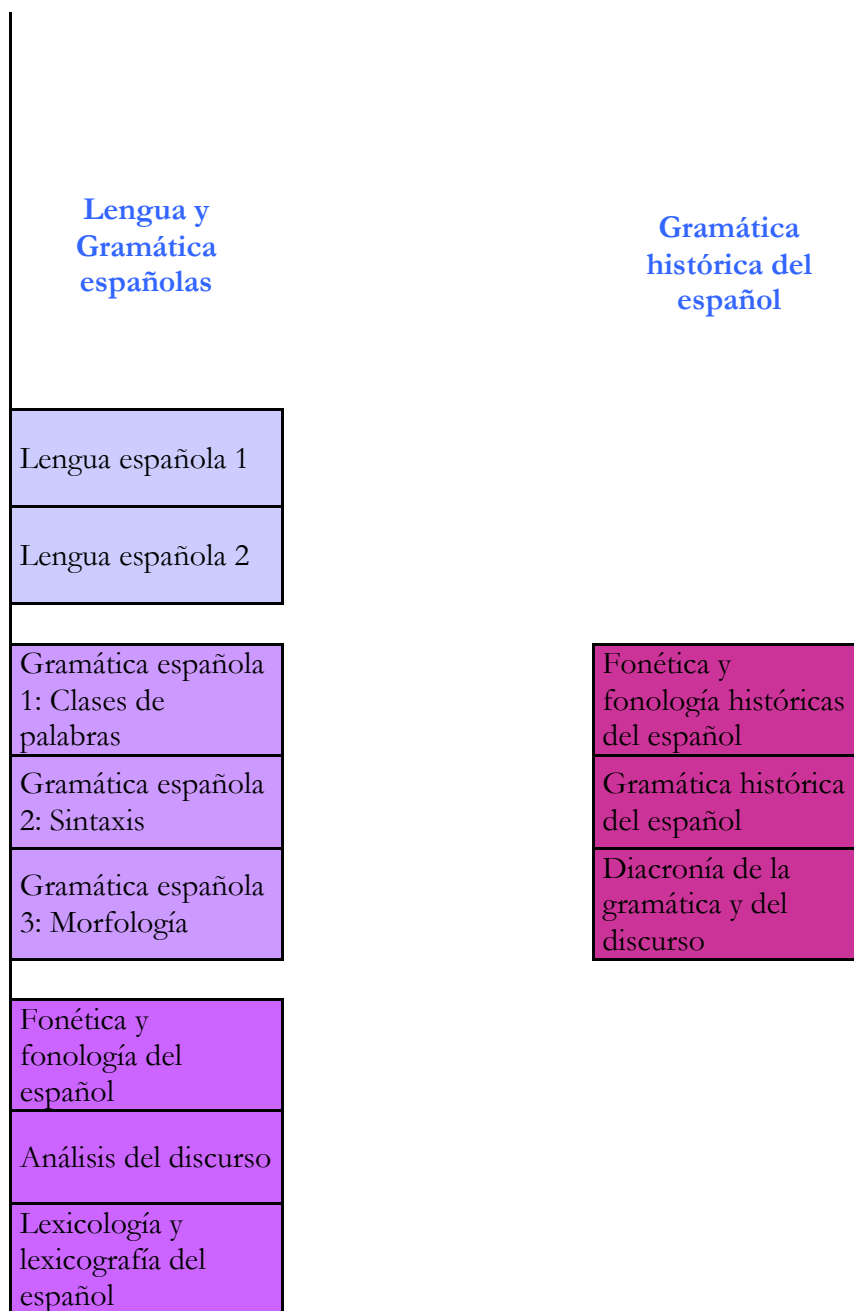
Lengua y Gramática españolas

Gramática histórica del español

Lengua española 1

Lengua española 2

Gramática española 1: Clases de palabras

Gramática española 2: Sintaxis

Gramática española 3: Morfología

Fonética y fonología históricas del español

Gramática histórica del español

Diacronía de la gramática y del discurso

Fonética y fonología del español

Análisis del discurso

Lexicología y lexicografía del español